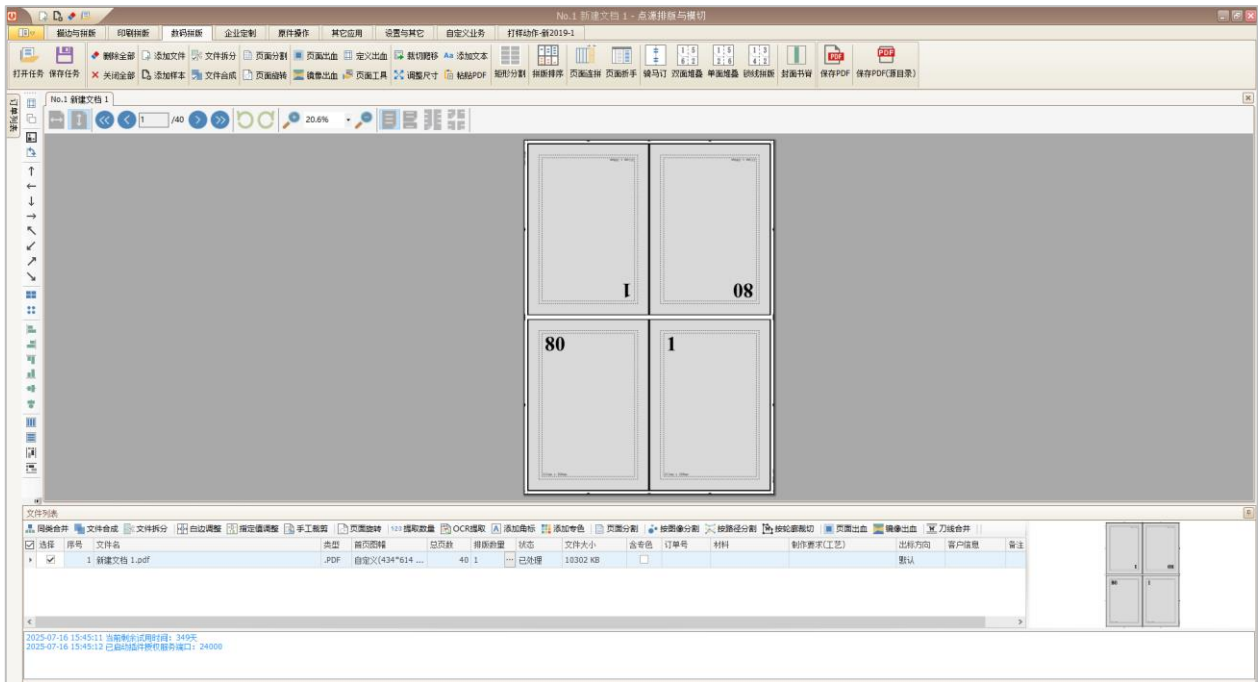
No.1 新建文档 1 - 点灌排版与模切

描边与排版 印刷排版 数码拼版 企业定制 屏件操作 其它应用 设置与其它 自定义业务 打样动作-前2019-1

打开任务 保存任务 删除全部 关闭全部 添加文件 添加样本 文件拆分 文件合成 页面分割 页面旋转 页面出血 镜像出血 定义出血 页面工具 裁切移移 调整尺寸 添加文本 粘贴PDF 矩形分割 排版排序 页面连拼 页面折手 骑马订 双面堆叠 单面堆叠 胶线拼版 封面书脊 保存PDF 保存PDF(带目录)

No.1 新建文档 1

/40 20.6%

1 08 80 1

文件列表

同类合并 文件合成 文件拆分 自边调整 指定值调整 手工裁剪 页面旋转 提取数量 OCR提取 添加角标 添加专色 页面分割 按图像分割 按路径分割 按轮廓裁切 页面出血 镜像出血 刀线合并

| 选择 | 序号 | 文件名 | 类型 | 首页图幅 | 总页数 | 排版数量 | 状态 | 文件大小 | 含专色 | 订单号 | 材料 | 制作要求(工艺) | 出标方向 | 客户信息 | 备注 |
|---|---|---|---|---|---|---|---|---|---|---|---|---|---|---|---|
| ✓ | 1 | 新建文档 1.pdf | .PDF | 自定义(434*614 ... | 40 | 1 | 已处理 | 10302 KB | | | | | 默认 | | |

2025-07-16 15:45:11 当前剩余试用时间：349天
2025-07-16 15:45:12 已启动插件授权服务端口：24000